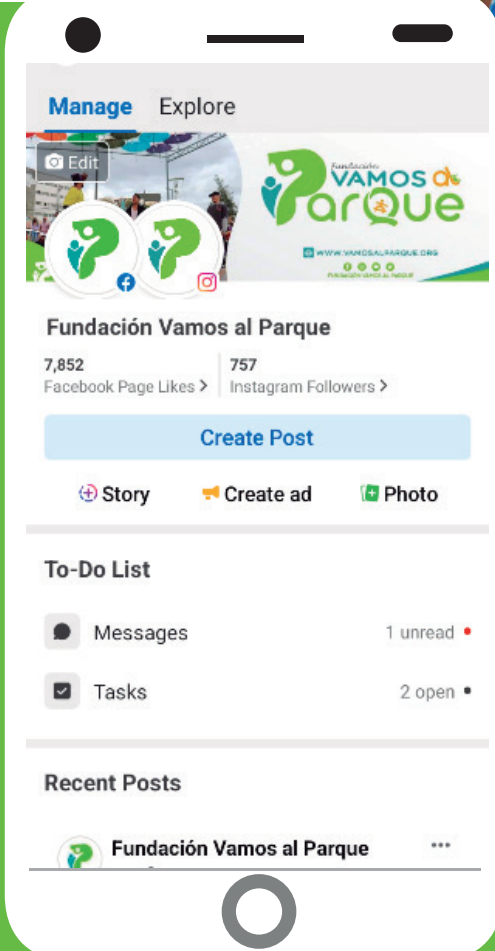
Manage Explore

Edit

Fundación VAMOS al ParQue

WWW.VAMOSALPARQUE.ORG

Fundación Vamos al Parque

7,852
Facebook Page Likes >

757
Instagram Followers >

Create Post

Story Create ad Photo

To-Do List

Messages 1 unread

Tasks 2 open

Recent Posts

Fundación Vamos al Parque